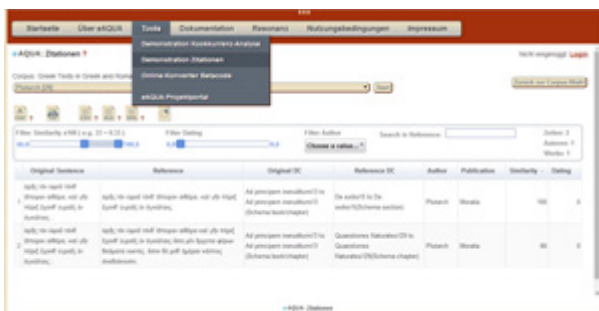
Startseite Über eAQUA Tools Dokumentation Resonanz Nutzungsbedingungen Impressum

Demonstration Kookkurrenz Analyse
Demonstration Zitationen
Online Konverter Betacode
eAQUA Projektportal

eAQUA: Zitationen ?

Nicht eingeloggt Login

Corpus: Greek Texts in Greek and Roman
Plutarch (26)

Start

Zurück zur Corpus-Wahl

Filter: Similarity ≥ 90 ( e.g. 33 − 0.33 )
Filter Dating
Filter Author
Choose a value...
Search in Reference:

Zeilen: 2
Autoren: 1
Werke: 1

| | Original Sentence | Reference | Original DC | Reference DC | Author | Publication | Similarity | Dating |
|---|---|---|---|---|---|---|---|---|
| 1 | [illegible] | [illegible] | Ad principem ineruditum/3 to Ad principem ineruditum/3 (Schema:book/chapter) | De exilio/5 to De exilio/5(Schema:section) | Plutarch | Moralia | 100 | 0 |
| 2 | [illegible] | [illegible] | Ad principem ineruditum/3 to Ad principem ineruditum/3 (Schema:book/chapter) | Quaestiones Naturales/29 to Quaestiones Naturales/29(Schema:chapter) | Plutarch | Moralia | 90 | 0 |

eAQUA: Zitationen